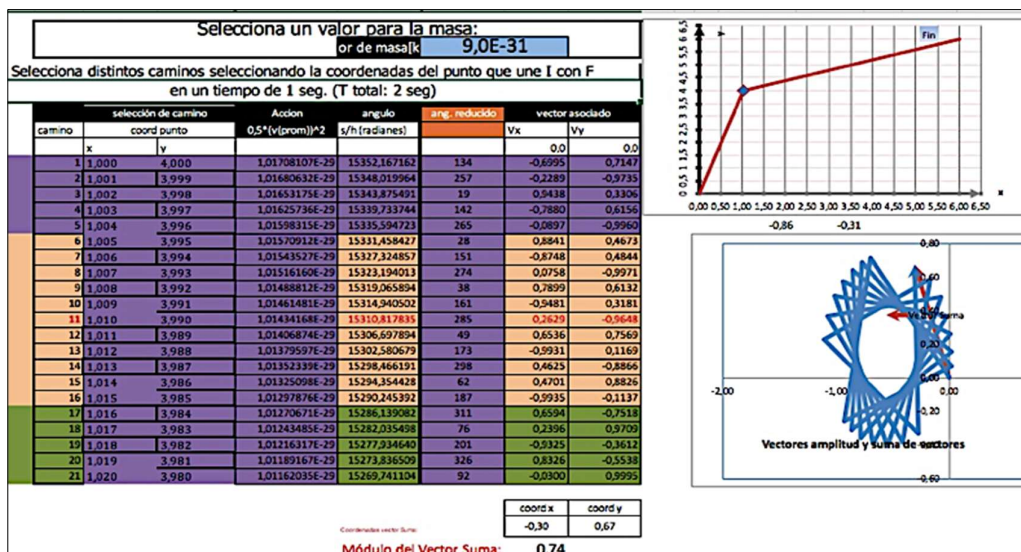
Selecciona un valor para la masa:

or de masa[k 9,0E-31

Selecciona distintos caminos seleccionando la coordenadas del punto que une I con F en un tiempo de 1 seg. (T total: 2 seg)

| camino | selección de camino coord punto x | y | Accion 0,5*(v(prom))^2 | angulo s/h (radianes) | ang. reducido | vector asociado Vx | Vy |
|---|---|---|---|---|---|---|---|
| | | | | | | 0,0 | 0,0 |
| 1 | 1,000 | 4,000 | 1,01708107E-29 | 15352,167162 | 134 | -0,6995 | 0,7147 |
| 2 | 1,001 | 3,999 | 1,01680632E-29 | 15348,019964 | 257 | -0,2289 | -0,9735 |
| 3 | 1,002 | 3,998 | 1,01653175E-29 | 15343,875491 | 19 | 0,9438 | 0,3306 |
| 4 | 1,003 | 3,997 | 1,01625736E-29 | 15339,733744 | 142 | -0,7880 | 0,6156 |
| 5 | 1,004 | 3,996 | 1,01598315E-29 | 15335,594723 | 265 | -0,0897 | -0,9960 |
| 6 | 1,005 | 3,995 | 1,01570912E-29 | 15331,458427 | 28 | 0,8841 | 0,4673 |
| 7 | 1,006 | 3,994 | 1,01543527E-29 | 15327,324857 | 151 | -0,8748 | 0,4844 |
| 8 | 1,007 | 3,993 | 1,01516160E-29 | 15323,194013 | 274 | 0,0758 | -0,9971 |
| 9 | 1,008 | 3,992 | 1,01488812E-29 | 15319,065894 | 38 | 0,7899 | 0,6132 |
| 10 | 1,009 | 3,991 | 1,01461481E-29 | 15314,940502 | 161 | -0,9481 | 0,3181 |
| 11 | 1,010 | 3,990 | 1,01434168E-29 | 15310,817835 | 285 | 0,2629 | -0,9648 |
| 12 | 1,011 | 3,989 | 1,01406874E-29 | 15306,697894 | 49 | 0,6536 | 0,7569 |
| 13 | 1,012 | 3,988 | 1,01379597E-29 | 15302,580679 | 173 | -0,9931 | 0,1169 |
| 14 | 1,013 | 3,987 | 1,01352339E-29 | 15298,466191 | 298 | 0,4625 | -0,8866 |
| 15 | 1,014 | 3,986 | 1,01325098E-29 | 15294,354428 | 62 | 0,4701 | 0,8826 |
| 16 | 1,015 | 3,985 | 1,01297876E-29 | 15290,245392 | 187 | -0,9935 | -0,1137 |
| 17 | 1,016 | 3,984 | 1,01270671E-29 | 15286,139082 | 311 | 0,6594 | -0,7518 |
| 18 | 1,017 | 3,983 | 1,01243485E-29 | 15282,035498 | 76 | 0,2396 | 0,9709 |
| 19 | 1,018 | 3,982 | 1,01216317E-29 | 15277,934640 | 201 | -0,9325 | -0,3612 |
| 20 | 1,019 | 3,981 | 1,01189167E-29 | 15273,836509 | 326 | 0,8326 | -0,5538 |
| 21 | 1,020 | 3,980 | 1,01162035E-29 | 15269,741104 | 92 | -0,0300 | 0,9995 |

Coordenadas vector Suma:
| coord x | coord y |
|---|---|
| -0,30 | 0,67 |

Módulo del Vector Suma: 0,74

Fin
0 0,5 1 1,5 2 2,5 3 3,5 4 4,5 5 5,5 6 6,5
0,00 0,50 1,00 1,50 2,00 2,50 3,00 3,50 4,00 4,50 5,00 5,50 6,00 6,50
-0,86 -0,31
0,80 0,60 0,40 0,20 0,00 -0,20 -0,60
-2,00 -1,00 0,00
Vector suma
Vectores amplitud y suma de vectores